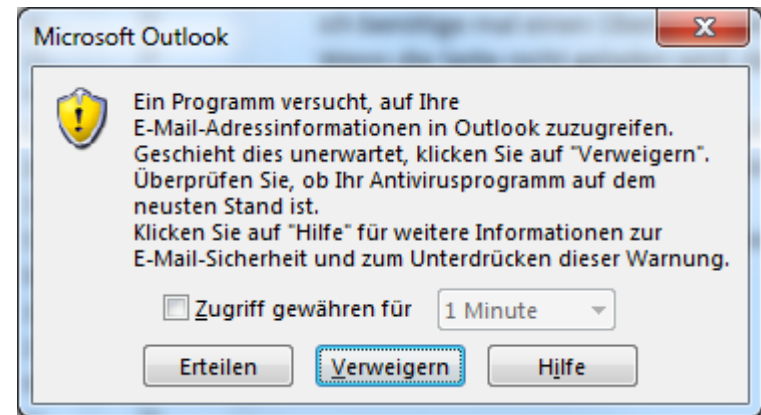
Microsoft Outlook

x

Ein Programm versucht, auf Ihre E-Mail-Adressinformationen in Outlook zuzugreifen. Geschieht dies unerwartet, klicken Sie auf "Verweigern". Überprüfen Sie, ob Ihr Antivirusprogramm auf dem neusten Stand ist.
Klicken Sie auf "Hilfe" für weitere Informationen zur E-Mail-Sicherheit und zum Unterdrücken dieser Warnung.

Zugriff gewähren für 1 Minute

Erteilen Verweigern Hilfe